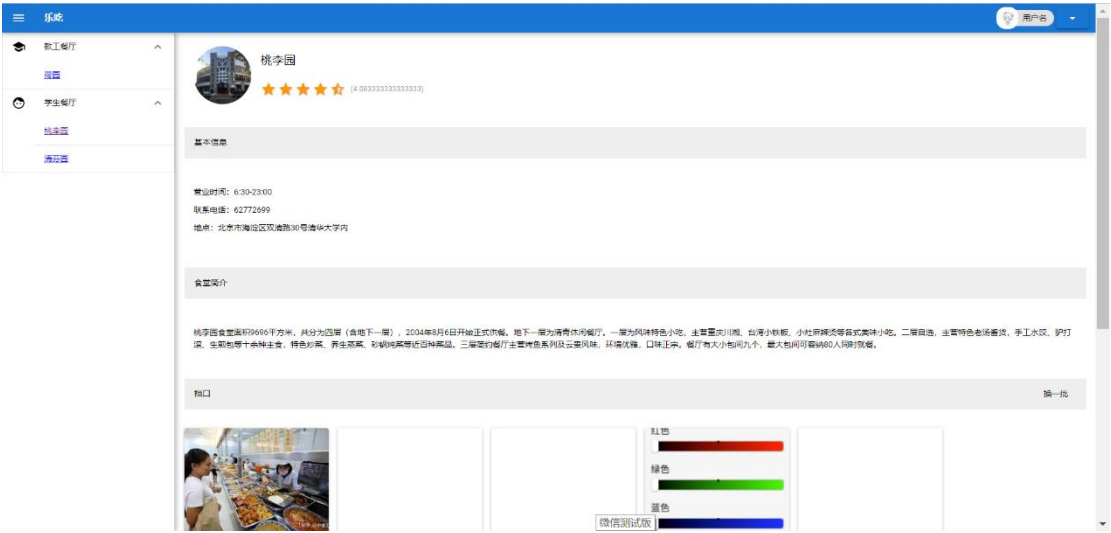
乐吃

用户名

教工餐厅

观畴

学生餐厅

桃李园

清芬园

桃李园

(4.083333333333333)

基本信息

营业时间：6:30-23:00

联系电话：62772699

地点：北京市海淀区双清路30号清华大学内

食堂简介

桃李园食堂面积9696平方米，共分为四层（含地下一层），2004年8月6日开始正式供餐。地下一层为清青休闲餐厅。一层为风味特色小吃，主营重庆川湘、台湾小铁板、小灶麻辣烫等各式美味小吃。二层自选，主营特色老汤番货，手工水饺，驴打滚，生煎包等十余种主食，特色炒菜，养生蒸菜，砂锅炖菜等近百种菜品。三层签约餐厅主营烤鱼系列及云贵风味，环境优雅，口味正宗。餐厅有大小包间九个，最大包间可容纳80人同时就餐。

档口

换一批

红色

绿色

蓝色

微信测试版